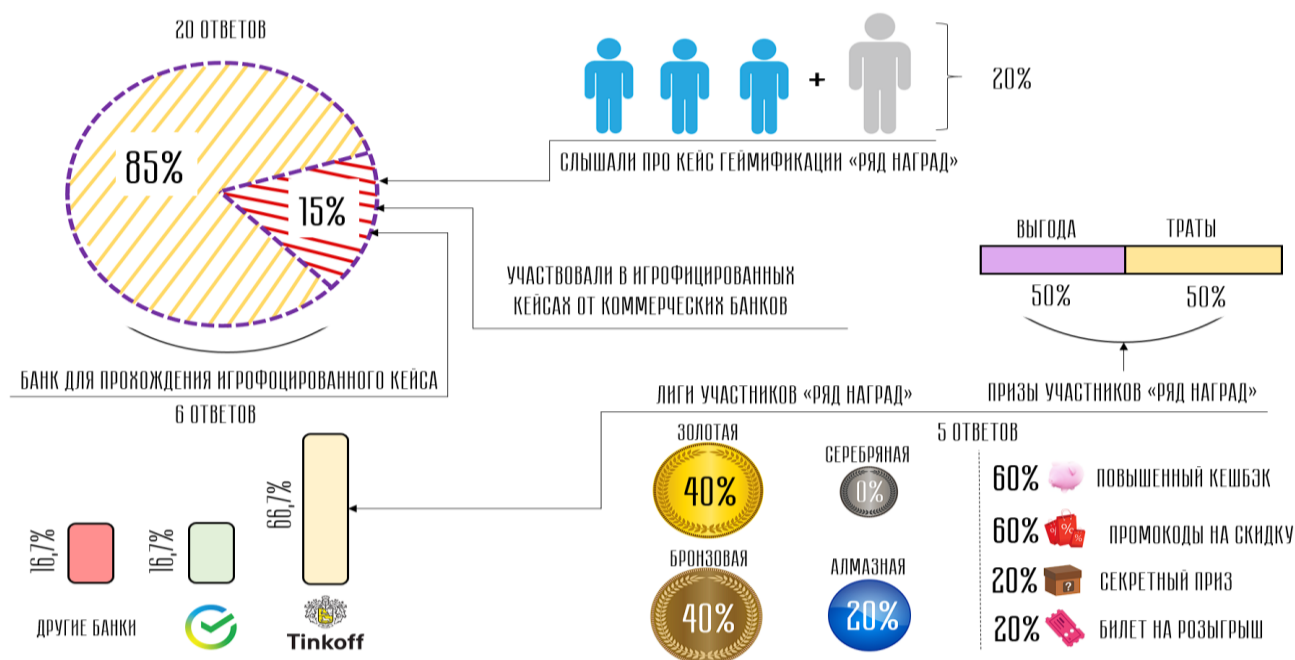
20 ОТВЕТОВ

85%

15%

+

20%

СЛЫШАЛИ ПРО КЕЙС ГЕЙМИФИКАЦИИ «РЯД НАГРАД»

ВЫГОДА

ТРАТЫ

50%

50%

УЧАСТВОВАЛИ В ИГРОФИЦИРОВАННЫХ КЕЙСАХ ОТ КОММЕРЧЕСКИХ БАНКОВ

БАНК ДЛЯ ПРОХОЖДЕНИЯ ИГРОФОЦИРОВАННОГО КЕЙСА

6 ОТВЕТОВ

ЛИГИ УЧАСТНИКОВ «РЯД НАГРАД»

ПРИЗЫ УЧАСТНИКОВ «РЯД НАГРАД»

5 ОТВЕТОВ

ЗОЛОТАЯ

40%

СЕРЕБРЯНАЯ

0%

БРОНЗОВАЯ

40%

АЛМАЗНАЯ

20%

60% ПОВЫШЕННЫЙ КЕШБЭК

60% ПРОМОКОДЫ НА СКИДКУ

20% СЕКРЕТНЫЙ ПРИЗ

20% БИЛЕТ НА РОЗЫГРЫШ

16,7%

16,7%

66,7%

ДРУГИЕ БАНКИ

Tinkoff